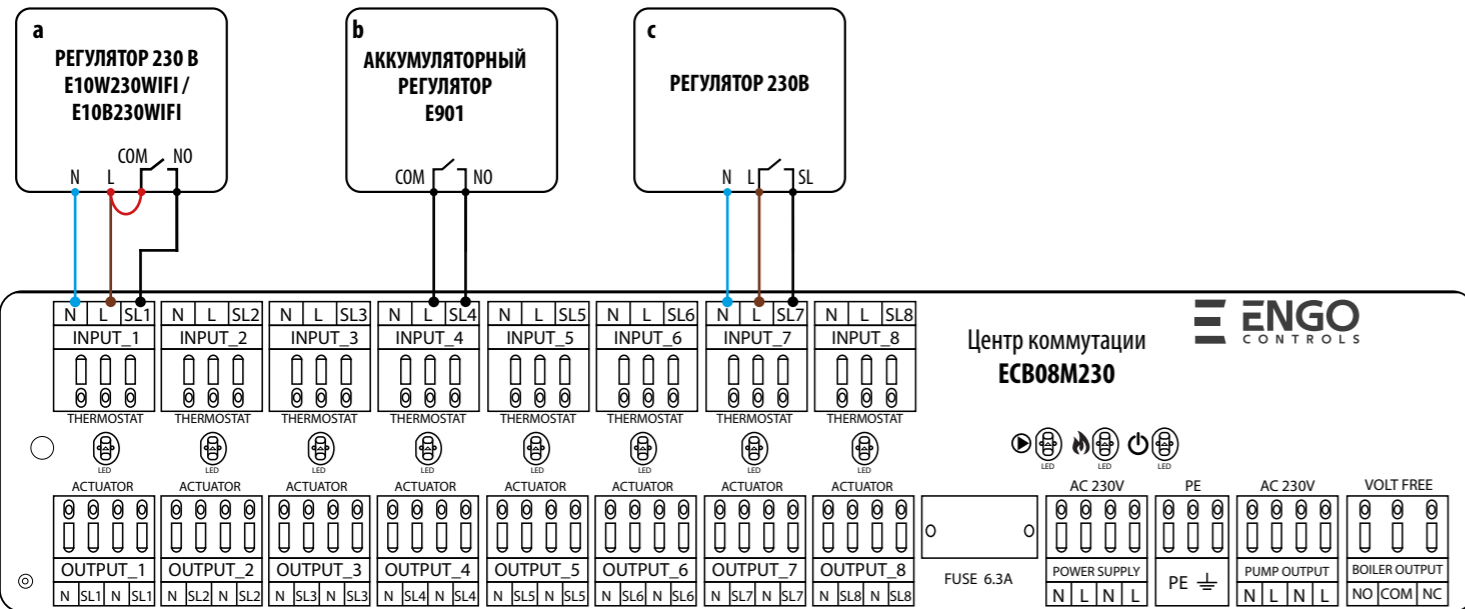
a
РЕГУЛЯТОР 230 В
E10W230WIFI /
E10B230WIFI

COM NO
N L

b
АККУМУЛЯТОРНЫЙ
РЕГУЛЯТОР
E901

COM NO

c
РЕГУЛЯТОР 230В

N L SL

| N | L | SL1 | N | L | SL2 | N | L | SL3 | N | L | SL4 | N | L | SL5 | N | L | SL6 | N | L | SL7 | N | L | SL8 |
|---|---|---|---|---|---|---|---|---|---|---|---|---|---|---|---|---|---|---|---|---|---|---|---|

INPUT_1 INPUT_2 INPUT_3 INPUT_4 INPUT_5 INPUT_6 INPUT_7 INPUT_8

THERMOSTAT THERMOSTAT THERMOSTAT THERMOSTAT THERMOSTAT THERMOSTAT THERMOSTAT THERMOSTAT

ENGO
CONTROLS

Центр коммутации
ECB08M230

LED LED LED LED LED LED LED LED

LED LED LED

ACTUATOR ACTUATOR ACTUATOR ACTUATOR ACTUATOR ACTUATOR ACTUATOR ACTUATOR

AC 230V PE AC 230V VOLT FREE

OUTPUT_1 OUTPUT_2 OUTPUT_3 OUTPUT_4 OUTPUT_5 OUTPUT_6 OUTPUT_7 OUTPUT_8

FUSE 6.3A

POWER SUPPLY PUMP OUTPUT BOILER OUTPUT

N SL1 N SL1 N SL2 N SL2 N SL3 N SL3 N SL4 N SL4 N SL5 N SL5 N SL6 N SL6 N SL7 N SL7 N SL8 N SL8

N L N L PE N L N L NO COM NC